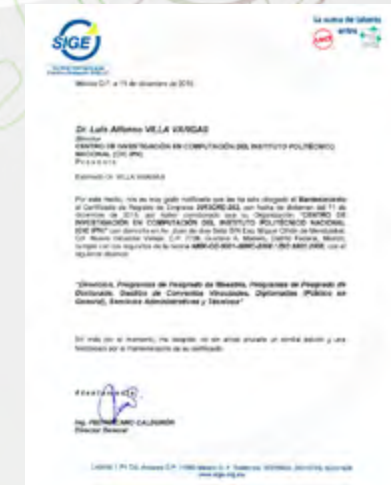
SIGE

México D.F. a 11 de diciembre de 2015

Dr. Luis Alfonso VILLA VARGAS
Director
CENTRO DE INVESTIGACIÓN EN COMPUTACIÓN DEL INSTITUTO POLITÉCNICO NACIONAL (CIC IPN)
Presente

Estimado Dr. VILLA VARGAS:

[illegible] "CENTRO DE INVESTIGACIÓN EN COMPUTACIÓN DEL INSTITUTO POLITÉCNICO NACIONAL (CIC IPN)" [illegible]

"Dirección, Programas de Posgrado de Maestría, Programas de Posgrado de Doctorado, Gestión de Convenios Vinculación, Diplomados (Público en General), Servicios Administrativos y Técnicos"

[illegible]

Atentamente

Ing. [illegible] CALDERÓN
Director General

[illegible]
www.sige.org.mx